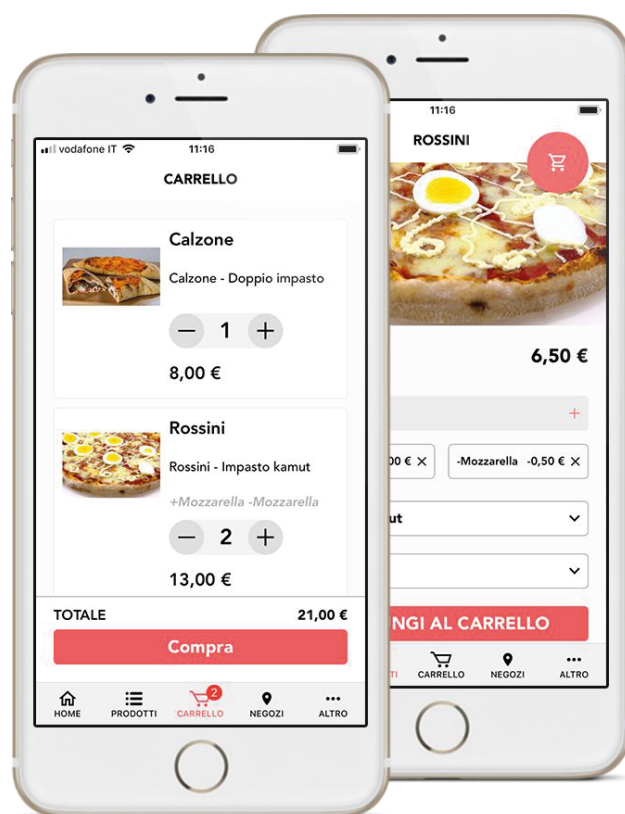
vodafone IT 11:16

CARRELLO

Calzone

Calzone - Doppio impasto

1

8,00 €

Rossini

Rossini - Impasto kamut

+Mozzarella -Mozzarella

2

13,00 €

TOTALE 21,00 €

Compra

HOME PRODOTTI 2 CARRELLO NEGOZI ALTRO

11:16

ROSSINI

6,50 €

0 € ✕

-Mozzarella -0,50 € ✕

ut

NGI AL CARRELLO

TI CARRELLO NEGOZI ALTRO